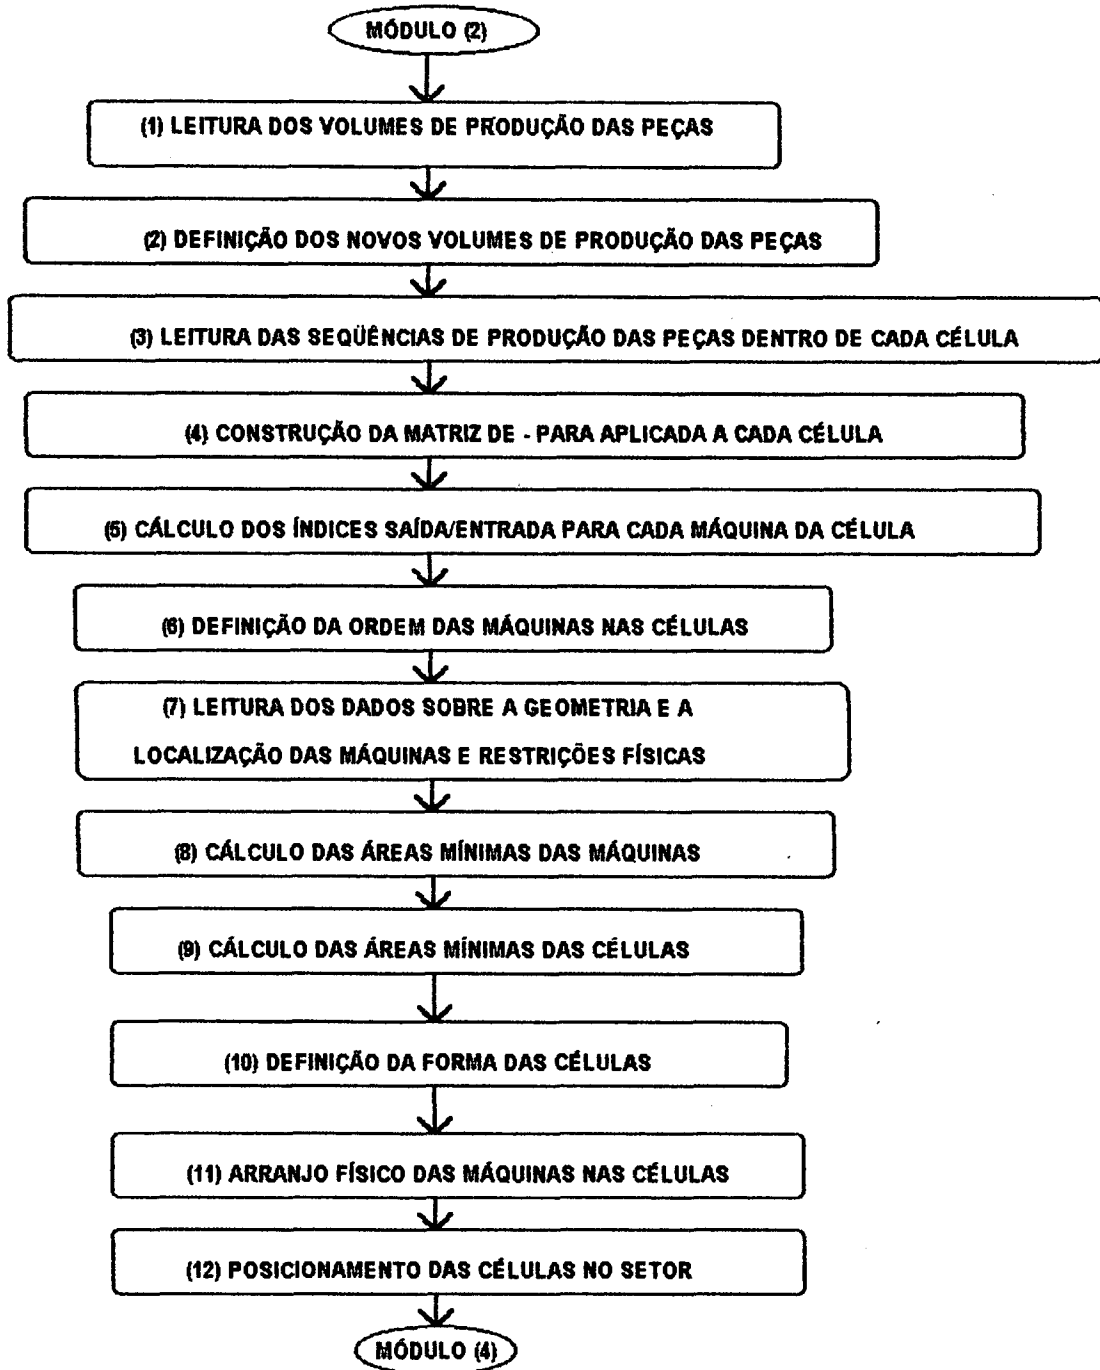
MÓDULO (2)

(1) LEITURA DOS VOLUMES DE PRODUÇÃO DAS PEÇAS

(2) DEFINIÇÃO DOS NOVOS VOLUMES DE PRODUÇÃO DAS PEÇAS

(3) LEITURA DAS SEQÜÊNCIAS DE PRODUÇÃO DAS PEÇAS DENTRO DE CADA CÉLULA

(4) CONSTRUÇÃO DA MATRIZ DE - PARA APLICADA A CADA CÉLULA

(5) CÁLCULO DOS ÍNDICES SAÍDA/ENTRADA PARA CADA MÁQUINA DA CÉLULA

(6) DEFINIÇÃO DA ORDEM DAS MÁQUINAS NAS CÉLULAS

(7) LEITURA DOS DADOS SOBRE A GEOMETRIA E A LOCALIZAÇÃO DAS MÁQUINAS E RESTRIÇÕES FÍSICAS

(8) CÁLCULO DAS ÁREAS MÍNIMAS DAS MÁQUINAS

(9) CÁLCULO DAS ÁREAS MÍNIMAS DAS CÉLULAS

(10) DEFINIÇÃO DA FORMA DAS CÉLULAS

(11) ARRANJO FÍSICO DAS MÁQUINAS NAS CÉLULAS

(12) POSICIONAMENTO DAS CÉLULAS NO SETOR

MÓDULO (4)